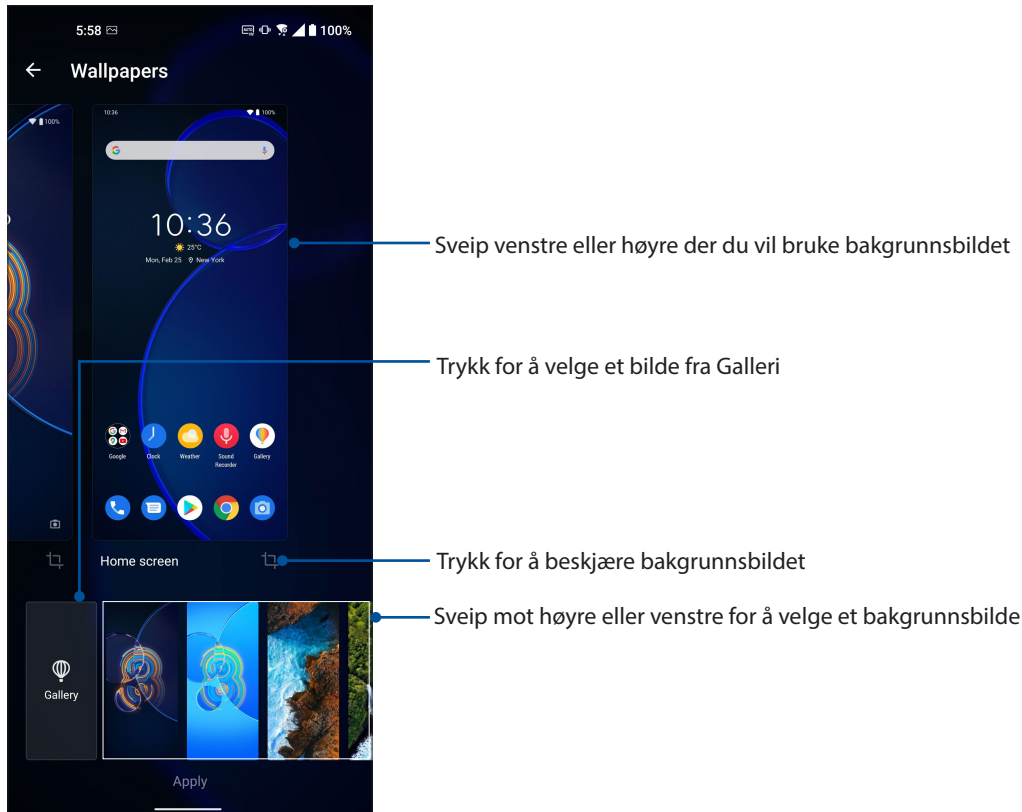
5:58

100%

Wallpapers

100%

10:36

10:36

25°C

Mon, Feb 25 New York

Google Clock Weather Sound Recorder Gallery

Home screen

Gallery

Apply

Sveip venstre eller høyre der du vil bruke bakgrunnsbildet

Trykk for å velge et bilde fra Galleri

Trykk for å beskjære bakgrunnsbildet

Sveip mot høyre eller venstre for å velge et bakgrunnsbilde